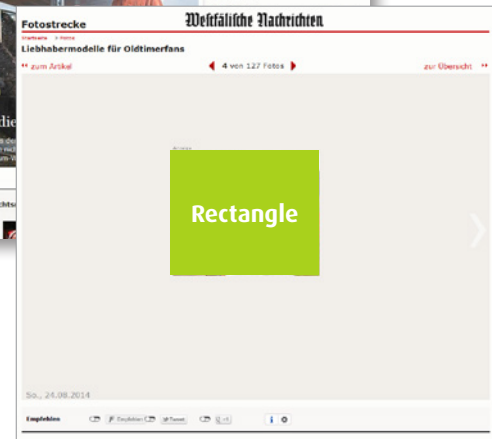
Fotostrecke

Westfälische Nachrichten

Startseite > Fotos

Liebhabermodelle für Oldtimerfans

« zum Artikel

4 von 127 Fotos

zur Übersicht »

Rectangle

So., 24.08.2014

Empfehlen

Empfehlen

Tweet

die